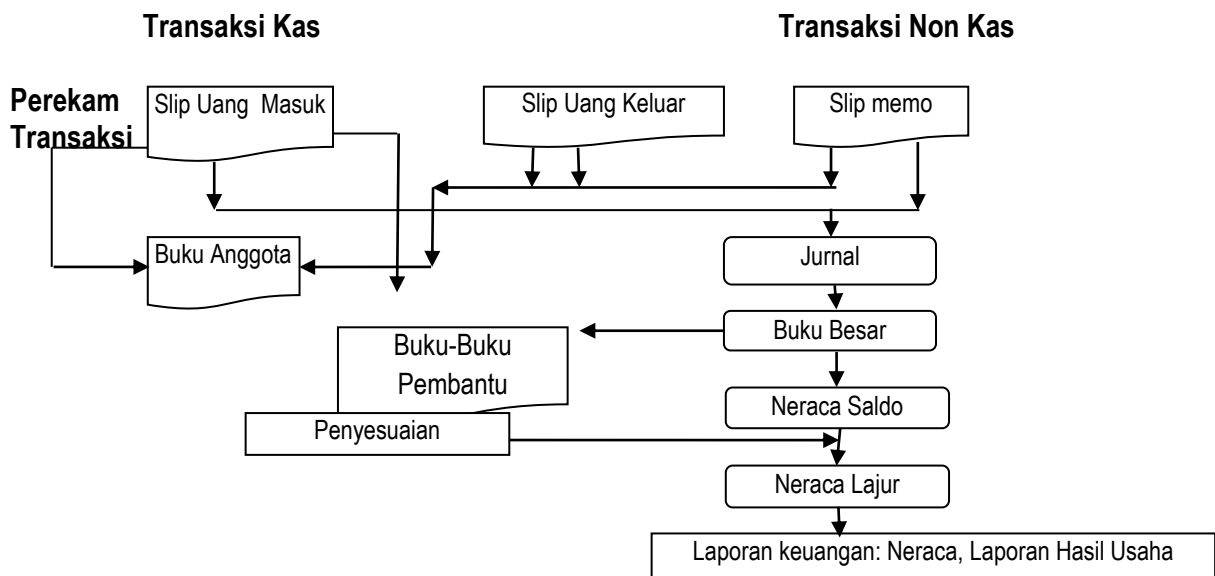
Transaksi Kas

Transaksi Non Kas

Perekam Transaksi

Slip Uang  Masuk

Slip Uang Keluar

Slip memo

Buku Anggota

Jurnal

Buku Besar

Buku-Buku Pembantu

Neraca Saldo

Penyesuaian

Neraca Lajur

Laporan keuangan: Neraca, Laporan Hasil Usaha